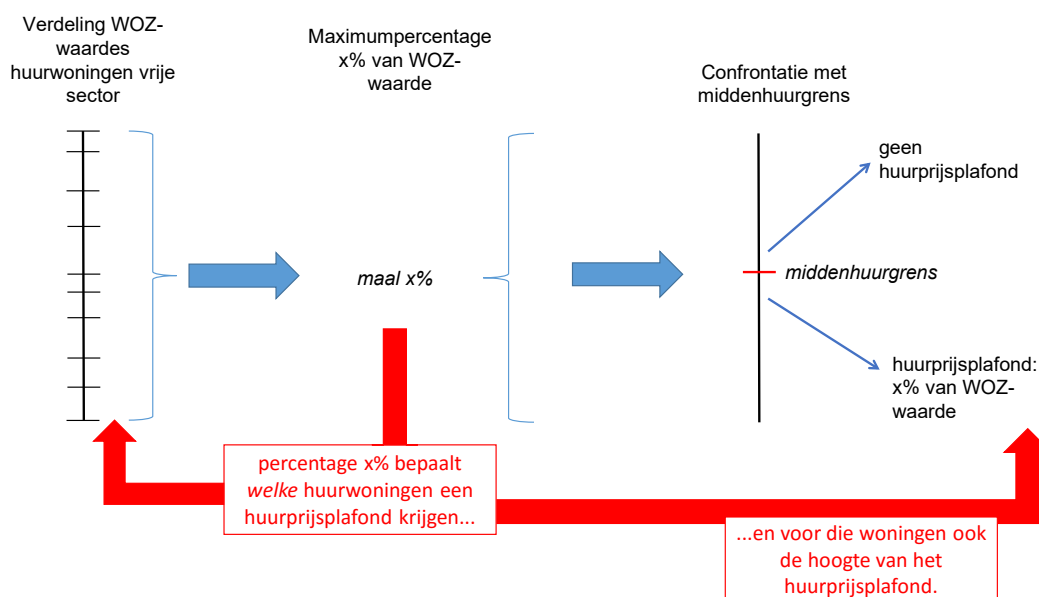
Verdeling WOZ-waardes huurwoningen vrije sector

Maximumpercentage x% van WOZ-waarde

Confrontatie met middenhuurgrens

maal x%

geen huurprijsplafond

middenhuurgrens

huurprijsplafond: x% van WOZ-waarde

percentage x% bepaalt *welke* huurwoningen een huurprijsplafond krijgen...

...en voor die woningen ook de hoogte van het huurprijsplafond.